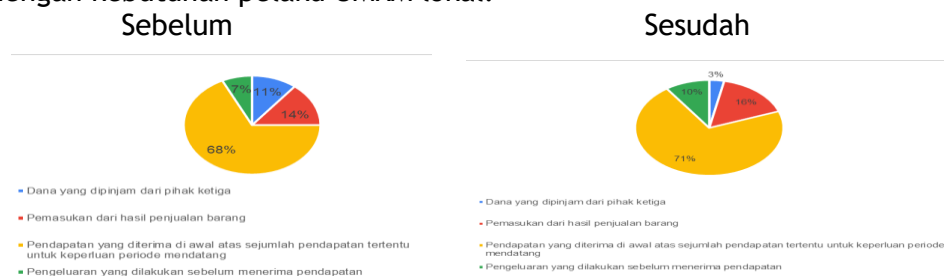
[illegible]engan kebutuhan pelaku UMKM terkait

Sebelum

11%
14%
68%
7%

Dana yang dipinjam dari pihak ketiga
Pemasukan dari hasil penjualan barang
Pendapatan yang diterima di awal atas sejumlah pendapatan tertentu untuk keperluan periode mendatang
Pengeluaran yang dilakukan sebelum menerima pendapatan

Sesudah

3%
16%
71%
10%

Dana yang dipinjam dari pihak ketiga
Pemasukan dari hasil penjualan barang
Pendapatan yang diterima di awal atas sejumlah pendapatan tertentu untuk keperluan periode mendatang
Pengeluaran yang dilakukan sebelum menerima pendapatan